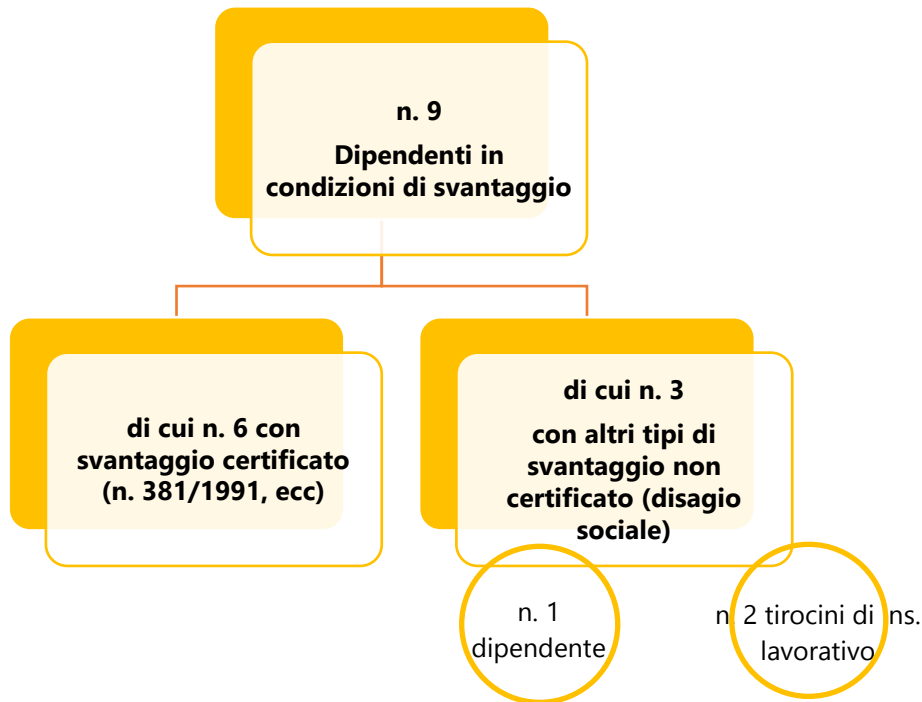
n. 9

Dipendenti in condizioni di svantaggio

di cui n. 6 con svantaggio certificato (n. 381/1991, ecc)

di cui n. 3

con altri tipi di svantaggio non certificato (disagio sociale)

n. 1 dipendente

n. 2 tirocini di ins. lavorativo